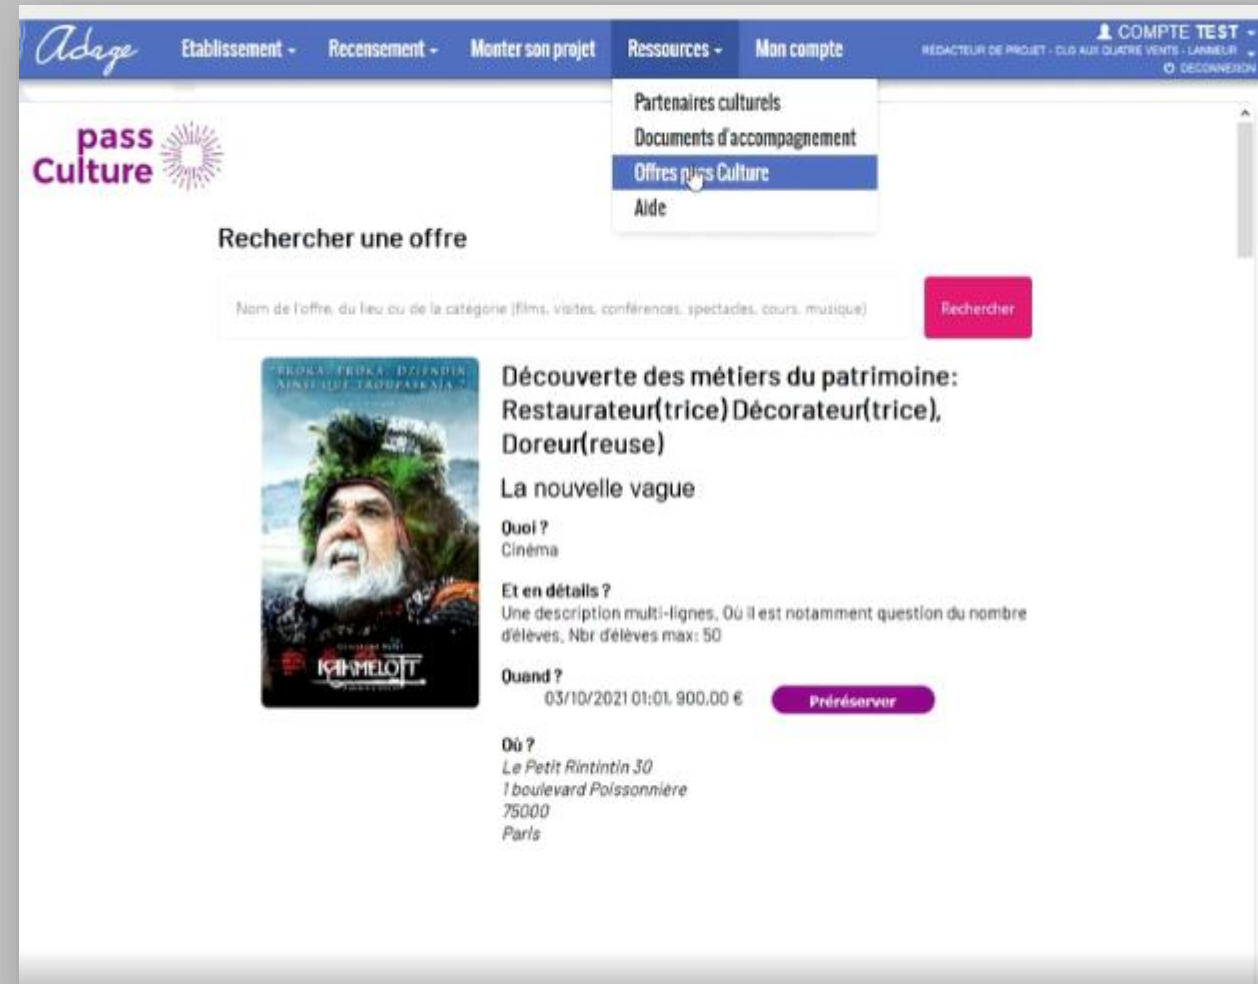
Adage Etablissement ▾ Recensement ▾ Monter son projet Ressources ▾ Mon compte

COMPTE TEST ▾
RÉDACTEUR DE PROJET - CLG AUX QUATRE VENTS - LANMEUR
DECONNEXION

Partenaires culturels
Documents d'accompagnement
Offres pass Culture
Aide

pass Culture

Rechercher une offre

Nom de l'offre, du lieu ou de la catégorie (films, visites, conférences, spectacles, cours, musique)

Rechercher

PROKA, TROKA, DZINDIN AINSI QUE TROUPASKAÏA

KAAMELOTT

Découverte des métiers du patrimoine: Restaurateur(trice) Décorateur(trice), Doreur(reuse)

La nouvelle vague

Quoi ?
Cinéma

Et en détails ?
Une description multi-lignes. Où il est notamment question du nombre d'élèves. Nbr d'élèves max: 50

Quand ?
03/10/2021 01:01, 900,00 €

Préréserver

Où ?
Le Petit Rintintin 30
1 boulevard Poissonnière
75000
Paris